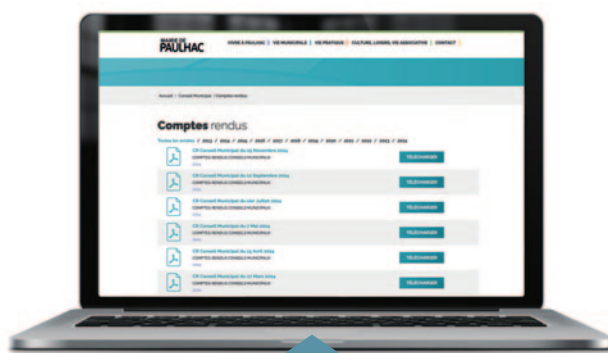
MAIRIE DE
PAULHAC

VIVRE À PAULHAC | VIE MUNICIPALE | VIE PRATIQUE | CULTURE, LOISIRS, VIE ASSOCIATIVE | CONTACT

Accueil / Conseil Municipal / Comptes-rendus

Comptes rendus

Toutes les années / 2014 / 2013 / 2012 / 2011 / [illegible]

CR Conseil Municipal du 25 Novembre 2014
COMPTES RENDUS CONSEILS MUNICIPAUX
2014
TÉLÉCHARGER

CR Conseil Municipal du 12 Septembre 2014
COMPTES RENDUS CONSEILS MUNICIPAUX
2014
TÉLÉCHARGER

CR Conseil Municipal du 1er Juillet 2014
COMPTES RENDUS CONSEILS MUNICIPAUX
2014
TÉLÉCHARGER

CR Conseil Municipal du 7 Mai 2014
COMPTES RENDUS CONSEILS MUNICIPAUX
2014
TÉLÉCHARGER

CR Conseil Municipal du 15 Avril 2014
COMPTES RENDUS CONSEILS MUNICIPAUX
2014
TÉLÉCHARGER

CR Conseil Municipal du 27 Mars 2014
COMPTES RENDUS CONSEILS MUNICIPAUX
2014
TÉLÉCHARGER